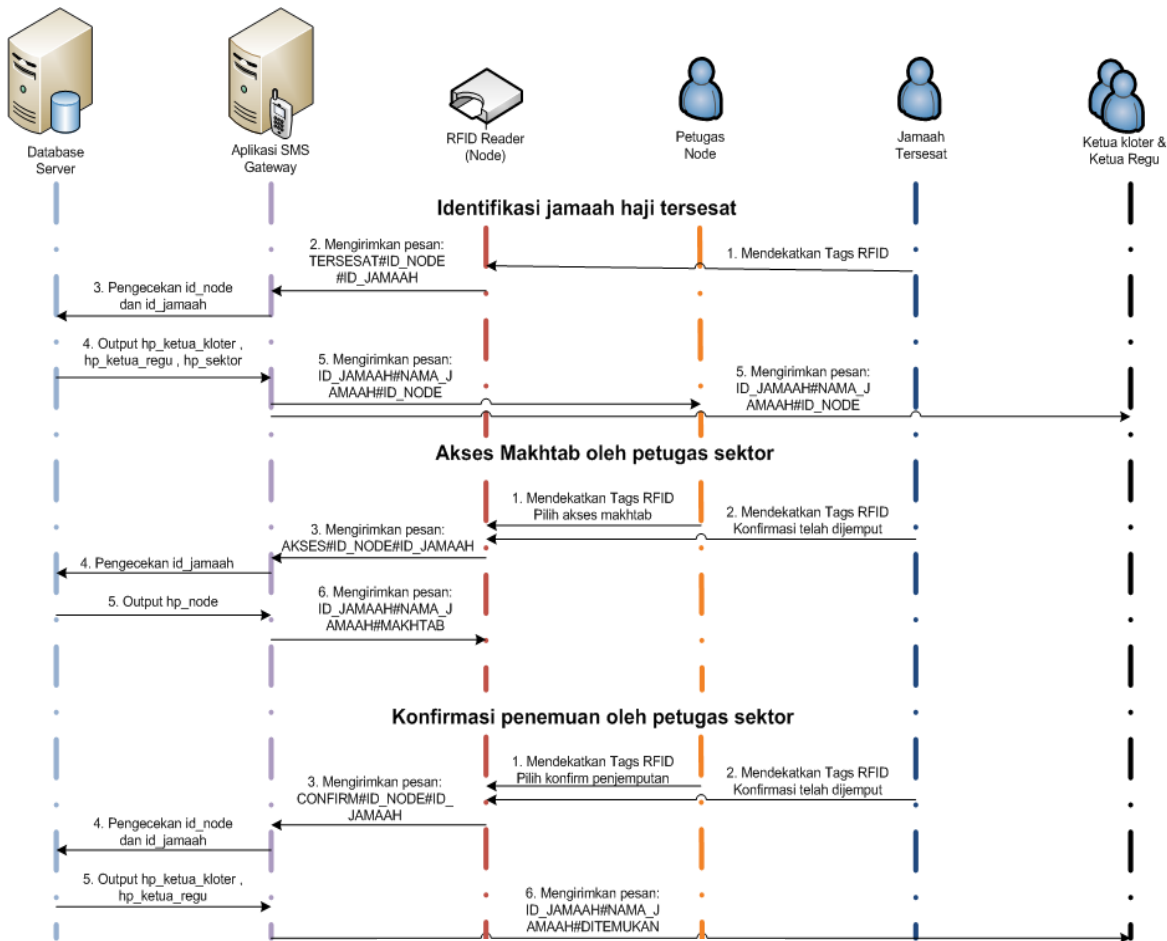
Database Server

Aplikasi SMS Gateway

RFID Reader (Node)

Petugas Node

Jamaah Tersesat

Ketua kloter & Ketua Regu

Identifikasi jamaah haji tersesat

1. Mendekatkan Tags RFID

2. Mengirimkan pesan: TERSESAT#ID_NODE #ID_JAMAAH

3. Pengecekan id_node dan id_jamaah

4. Output hp_ketua_kloter , hp_ketua_regu , hp_sektor

5. Mengirimkan pesan: ID_JAMAAH#NAMA_J AMAAH#ID_NODE

5. Mengirimkan pesan: ID_JAMAAH#NAMA_J AMAAH#ID_NODE

Akses Makhtab oleh petugas sektor

1. Mendekatkan Tags RFID Pilih akses makhtab

2. Mendekatkan Tags RFID Konfirmasi telah dijemput

3. Mengirimkan pesan: AKSES#ID_NODE#ID_JAMAAH

4. Pengecekan id_jamaah

5. Output hp_node

6. Mengirimkan pesan: ID_JAMAAH#NAMA_J AMAAH#MAKHTAB

Konfirmasi penemuan oleh petugas sektor

1. Mendekatkan Tags RFID Pilih konfirm penjemputan

2. Mendekatkan Tags RFID Konfirmasi telah dijemput

3. Mengirimkan pesan: CONFIRM#ID_NODE#ID_ JAMAAH

4. Pengecekan id_node dan id_jamaah

5. Output hp_ketua_kloter , hp_ketua_regu

6. Mengirimkan pesan: ID_JAMAAH#NAMA_J AMAAH#DITEMUKAN